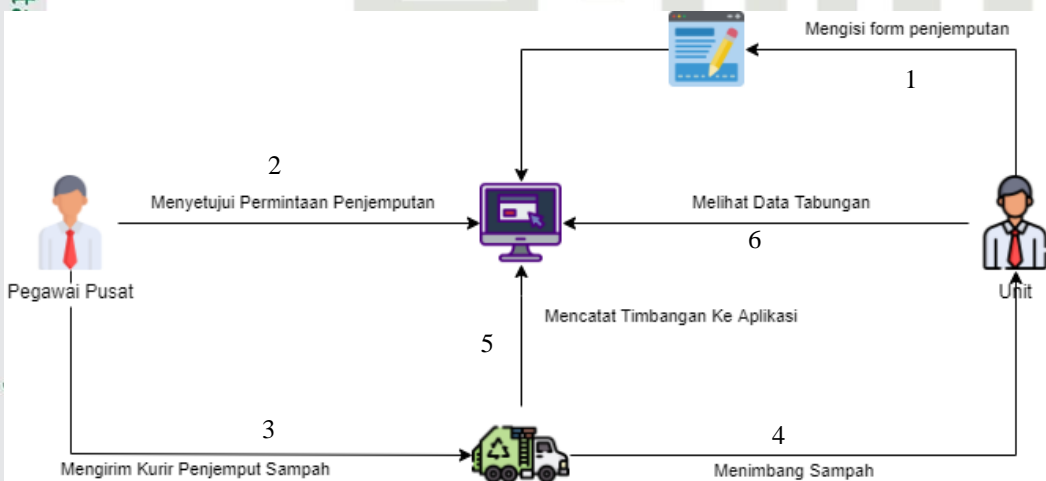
Mengisi form penjemputan

1

2

Menyetujui Permintaan Penjemputan

Melihat Data Tabungan

6

Pegawai Pusat

Unit

Mencatat Timbangan Ke Aplikasi

5

3

4

Mengirim Kurir Penjemput Sampah

Menimbang Sampah